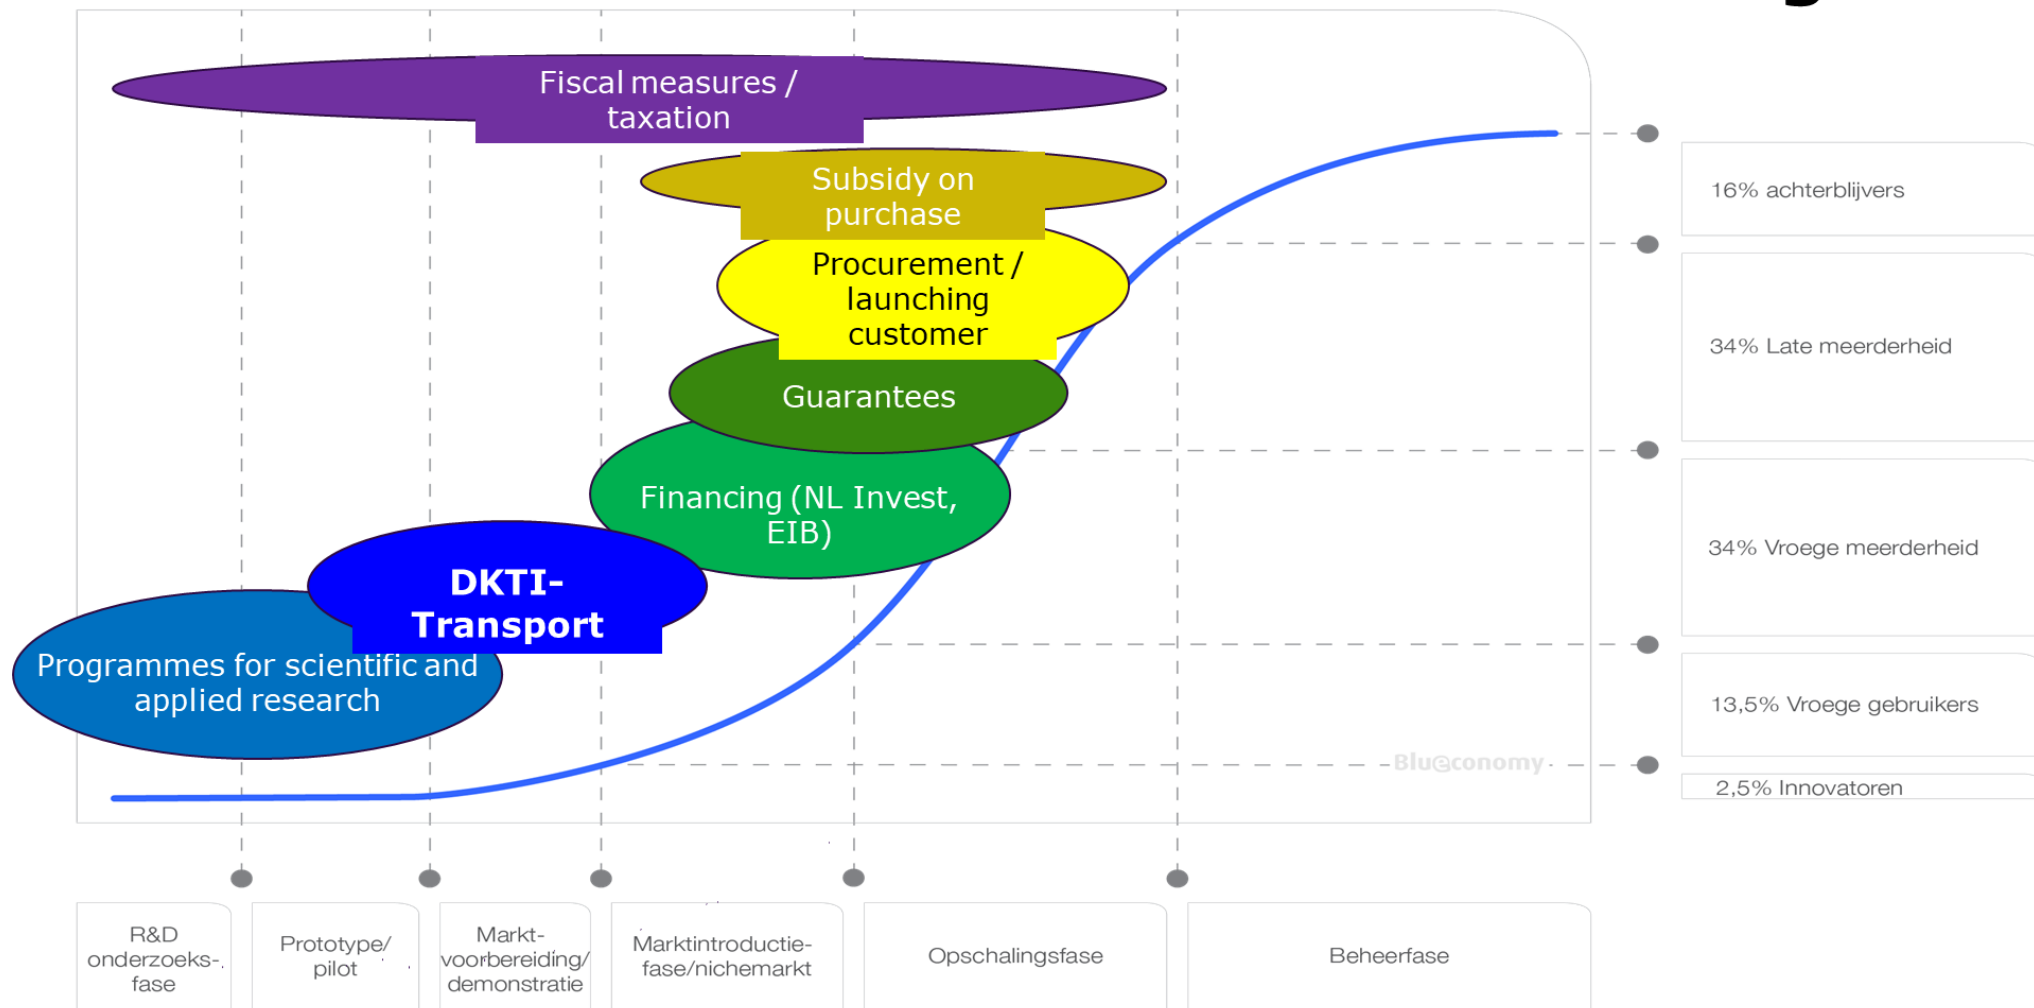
Fiscal measures / taxation

Subsidy on purchase

Procurement / launching customer

Guarantees

Financing (NL Invest, EIB)

DKTI-Transport

Programmes for scientific and applied research

16% achterblijvers

34% Late meerderheid

34% Vroege meerderheid

13,5% Vroege gebruikers

2,5% Innovatoren

Blu@conomy

R&D onderzoeks-fase

Prototype/ pilot

Markt-voorbereiding/ demonstratie

Marktintroductie-fase/nichemarkt

Opschalingsfase

Beheerfase